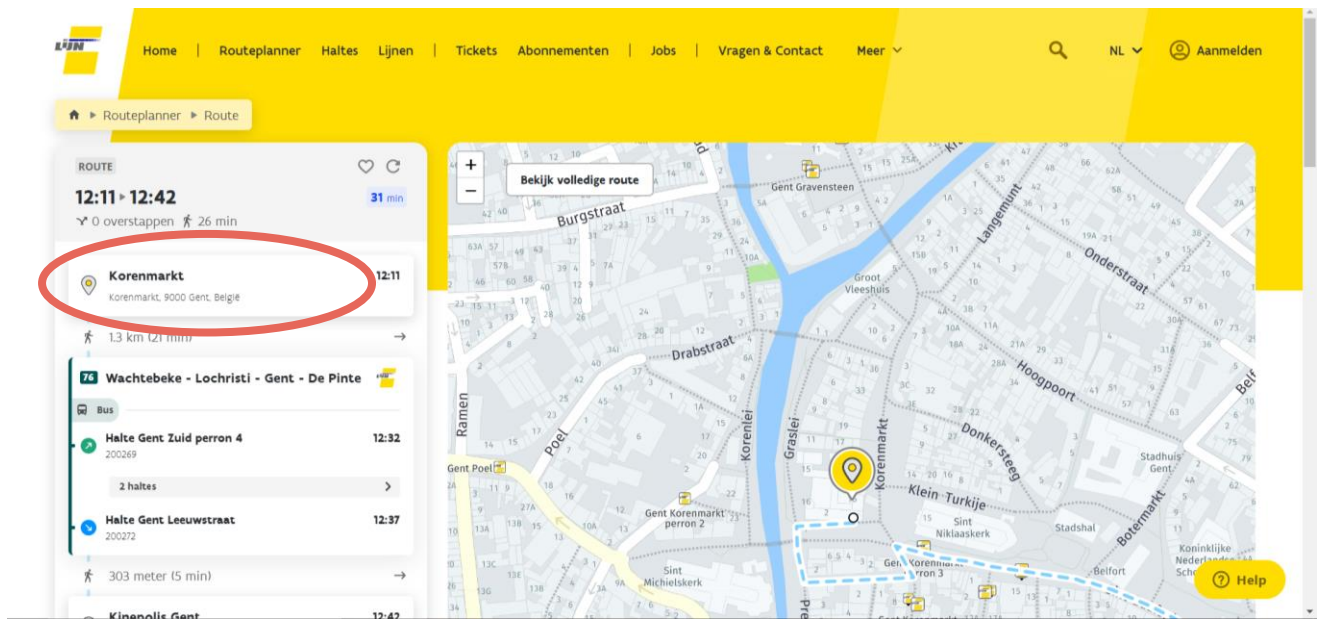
DE LIJN

Home | Routeplanner Haltes Lijnen | Tickets Abonnementen | Jobs | Vragen & Contact Meer

NL Aanmelden

Routeplanner ▸ Route

ROUTE

12:11 ▸ 12:42 31 min

0 overstappen 26 min

Korenmarkt 12:11
Korenmarkt, 9000 Gent, België

1.3 km (21 min)

76 Wachtebeke - Lochristi - Gent - De Pinte

Bus

Halte Gent Zuid perron 4 12:32
200269

2 haltes

Halte Gent Leeuwstraat 12:37
200272

303 meter (5 min)

Kinepolis Gent 12:42

+
−
Bekijk volledige route

Gent Gravensteen
Burgstraat
Langemunt
Onderstraat
Groot Vleeshuis
Drabstraat
Hoogpoort
Ramen
Poel
Korenlei
Graslei
Korenmarkt
Donkersteeg
Gent Poel
Klein Turkije
Stadhuis Gent
Botermarkt
Gent Korenmarkt perron 2
Sint Niklaaskerk
Stadshal
Gent Korenmarkt perron 3
Sint Michielskerk
Belfort
Koninklijke Nederlandse Schouwburg

Help